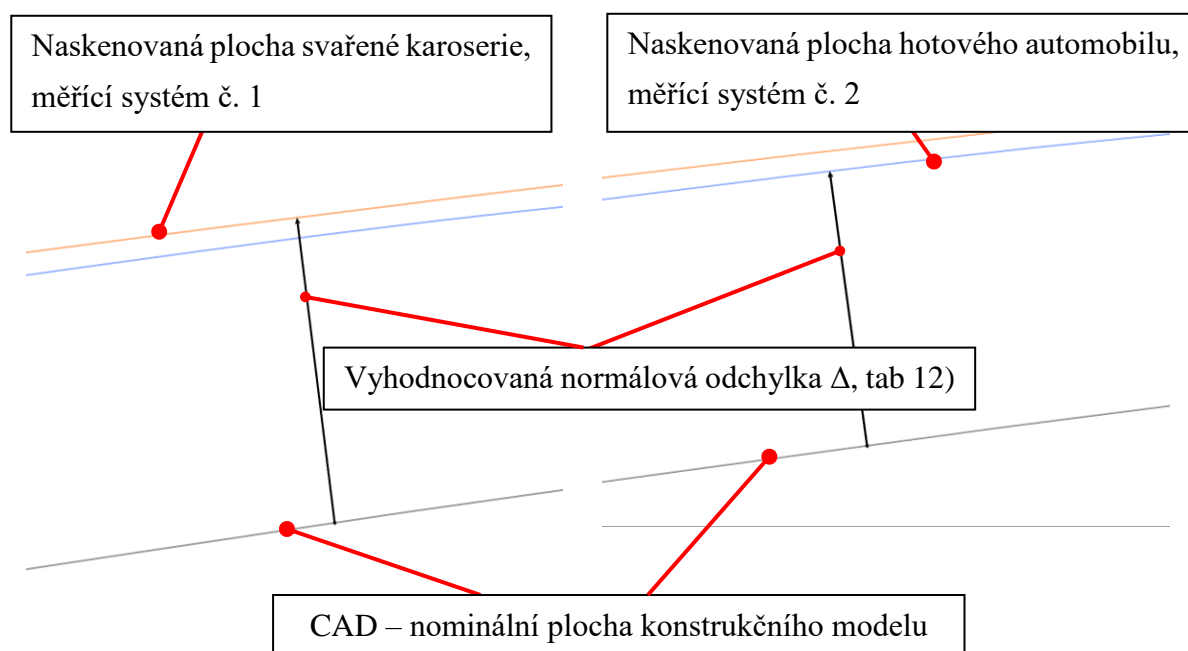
Naskenovaná plocha svařené karoserie, měřící systém č. 1

Naskenovaná plocha hotového automobilu, měřící systém č. 2

Vyhodnocovaná normálová odchylka Δ, tab 12)

CAD – nominální plocha konstrukčního modelu